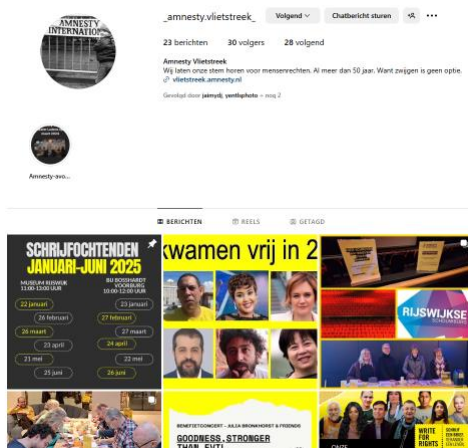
AMNESTY INTERNATIONAL

_amnesty.vlietstreek_ Volgend Chatbericht sturen

23 berichten 30 volgers 28 volgend

Amnesty Vlietstreek
Wij laten onze stem horen voor mensenrechten. Al meer dan 50 jaar. Want zwijgen is geen optie.
vlietstreek.amnesty.nl

Gevolgd door jaimydj, yentlsphoto + nog 2

Amnesty-avo...

BERICHTEN REELS GETAGD

SCHRIJFOCHTENDEN JANUARI-JUNI 2025

MUSEUM RIJSWIJK 11:00-13:00 UUR

BIJ BOSSHARDT VOORBURG 10:00-12:00 UUR

22 januari
23 januari
26 februari
27 februari
26 maart
27 maart
23 april
24 april
21 mei
22 mei
25 juni
26 juni

kwamen vrij in 2

RIJSWIJKSE

BENEFIETCONCERT - JULIA BRONKHORST & FRIENDS

GOODNESS, STRONGER THAN EVIL

WRITE FOR RIGHTS